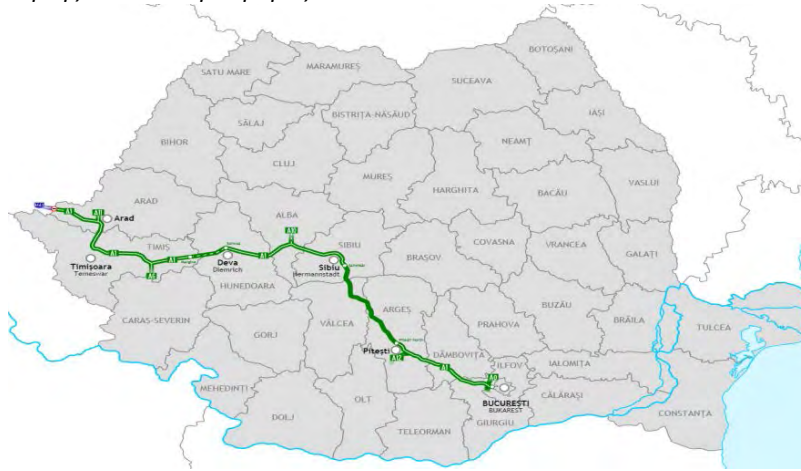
BOTOȘANI
SATU MARE
MARAMUREȘ
SUCEAVA
SĂLAJ
BISTRIȚA-NĂSĂUD
IAȘI
BIHOR
NEAMȚ
CLUJ
VASLUI
MUREȘ
HARGHITA
BACĂU
ARAD
A1
A11
Arad
ALBA
A10
A1
SIBIU
COVASNA
VRANCEA
TIMIȘ
A1
A6
Deva
Diemrich
A1
Sibiu
Hermannstadt
BRAȘOV
GALAȚI
Timișoara
Temeswar
HUNEDOARA
CARAȘ-SEVERIN
ARGEȘ
BUZĂU
GORJ
VÂLCEA
PRAHOVA
BRĂILA
TULCEA
Pitești
A1
DÂMBOVIȚA
IALOMIȚA
ILFOV
A0
MEHEDINȚI
BUCUREȘTI
BUKAREST
CĂLĂRAȘI
DOLJ
OLT
CONSTANȚA
GIURGIU
TELEORMAN